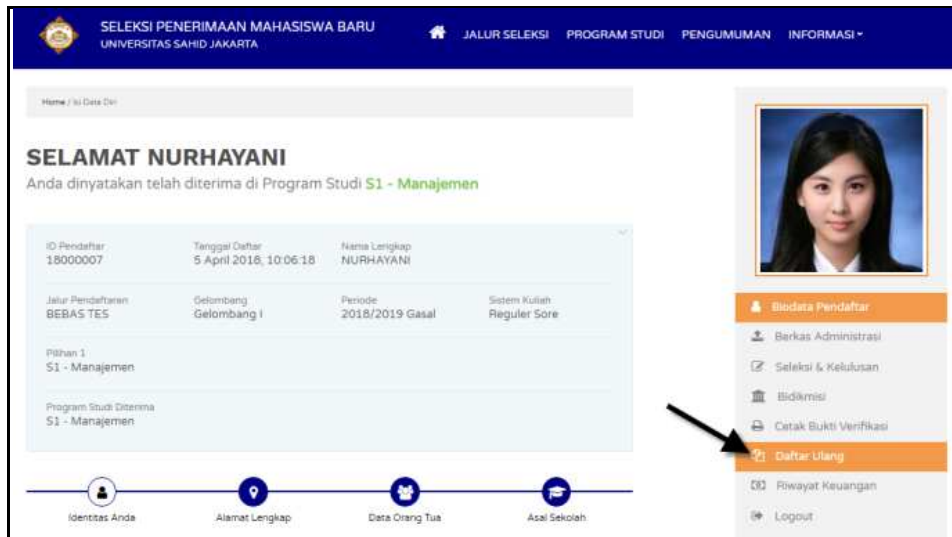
SELEKSI PENERIMAAN MAHASISWA BARU
UNIVERSITAS SAHID JAKARTA

JALUR SELEKSI PROGRAM STUDI PENGUMUMAN INFORMASI

Home / Isi Data Diri

SELAMAT NURHAYANI
Anda dinyatakan telah diterima di Program Studi S1 - Manajemen

ID Pendaftar
18000007

Tanggal Daftar
5 April 2018, 10:06:18

Nama Lengkap
NURHAYANI

Jalur Pendaftaran
BEBAS TES

Gelombang
Gelombang I

Periode
2018/2019 Gasal

Sistem Kuliah
Reguler Sore

Pilihan 1
S1 - Manajemen

Program Studi Diterima
S1 - Manajemen

Identitas Anda
Alamat Lengkap
Data Orang Tua
Asal Sekolah

Biodata Pendaftar
Berkas Administrasi
Seleksi & Kelulusan
Bidikmisi
Cetak Bukti Verifikasi
Daftar Ulang
Riwayat Keuangan
Logout